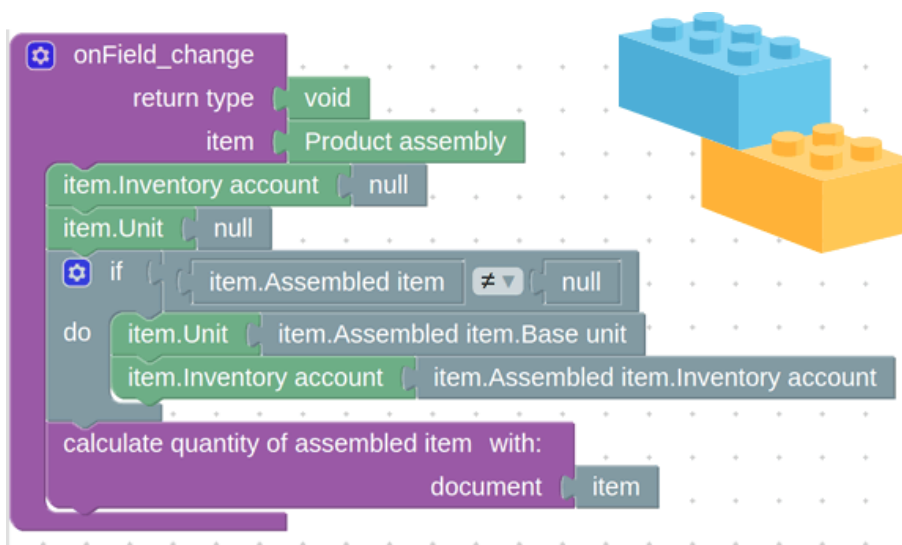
onField_change
return type void
item Product assembly
item.Inventory account null
item.Unit null
if item.Assembled item ≠ null
do item.Unit item.Assembled item.Base unit
item.Inventory account item.Assembled item.Inventory account
calculate quantity of assembled item with:
document item